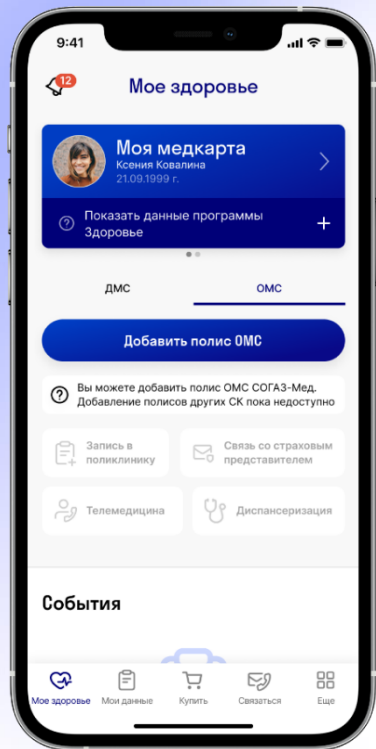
9:41

12

Мое здоровье

Моя медкарта
Ксения Ковалина
21.09.1999 г.

Показать данные программы Здоровье

ДМС

ОМС

Добавить полис ОМС

Вы можете добавить полис ОМС СОГАЗ-Мед. Добавление полисов других СК пока недоступно

Запись в поликлинику

Связь со страховым представителем

Телемедицина

Диспансеризация

События

Мое здоровье
Мои данные
Купить
Связаться
Еще